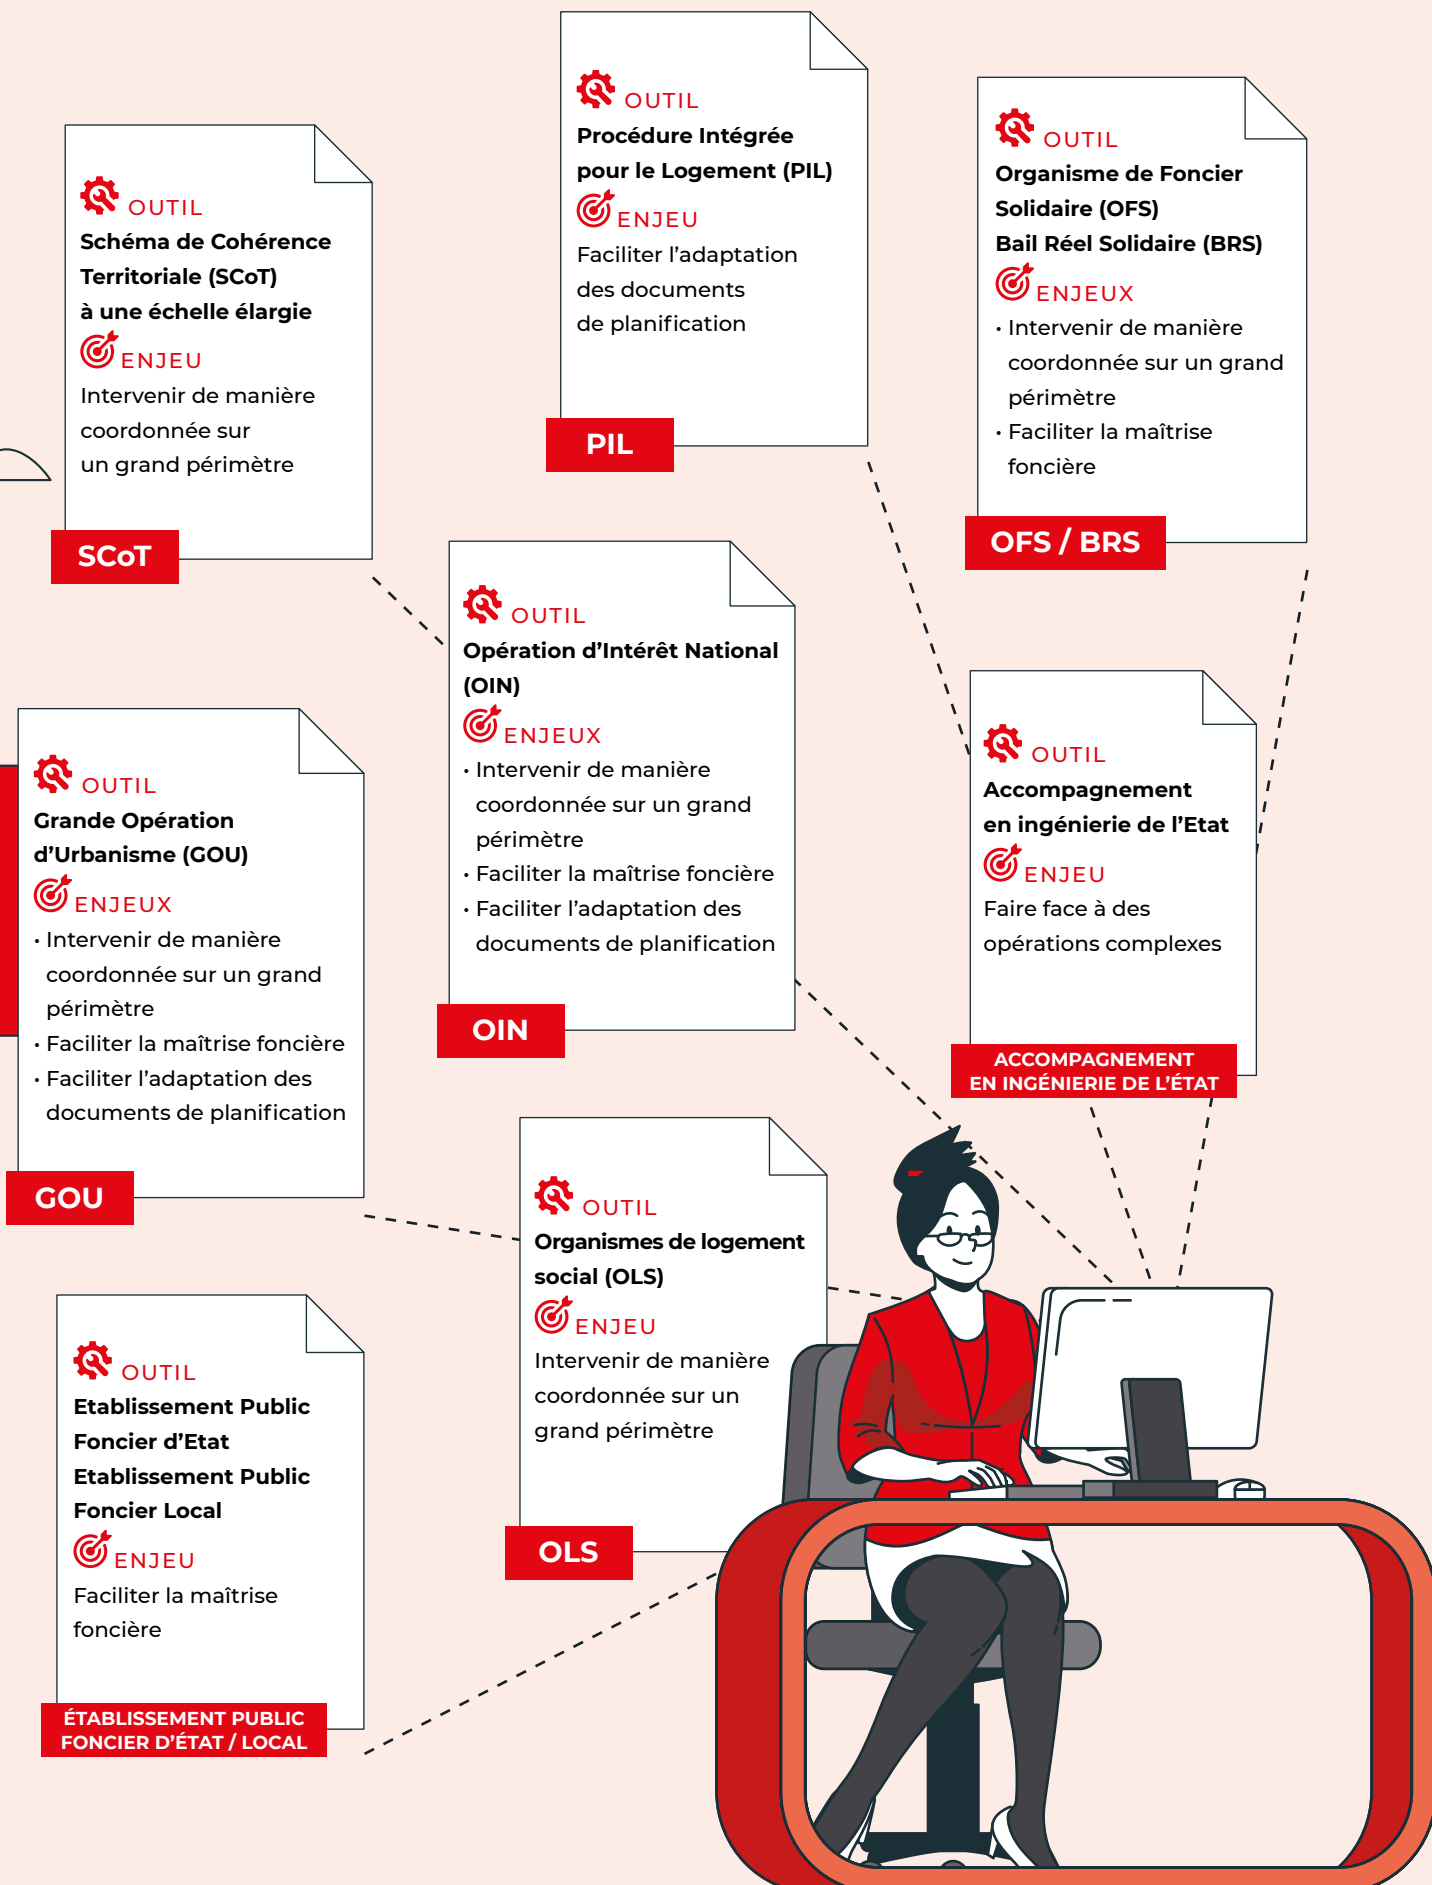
OUTIL
Schéma de Cohérence Territoriale (SCoT) à une échelle élargie
ENJEU
Intervenir de manière coordonnée sur un grand périmètre
SCoT

OUTIL
Procédure Intégrée pour le Logement (PIL)
ENJEU
Faciliter l'adaptation des documents de planification
PIL

OUTIL
Organisme de Foncier Solidaire (OFS)
Bail Réel Solidaire (BRS)
ENJEUX
· Intervenir de manière coordonnée sur un grand périmètre
· Faciliter la maîtrise foncière
OFS / BRS

OUTIL
Opération d'Intérêt National (OIN)
ENJEUX
· Intervenir de manière coordonnée sur un grand périmètre
· Faciliter la maîtrise foncière
· Faciliter l'adaptation des documents de planification
OIN

OUTIL
Grande Opération d'Urbanisme (GOU)
ENJEUX
· Intervenir de manière coordonnée sur un grand périmètre
· Faciliter la maîtrise foncière
· Faciliter l'adaptation des documents de planification
GOU

OUTIL
Accompagnement en ingénierie de l'Etat
ENJEU
Faire face à des opérations complexes
ACCOMPAGNEMENT EN INGÉNIERIE DE L'ÉTAT

OUTIL
Organismes de logement social (OLS)
ENJEU
Intervenir de manière coordonnée sur un grand périmètre
OLS

OUTIL
Etablissement Public Foncier d'Etat
Etablissement Public Foncier Local
ENJEU
Faciliter la maîtrise foncière
ÉTABLISSEMENT PUBLIC FONCIER D'ÉTAT / LOCAL